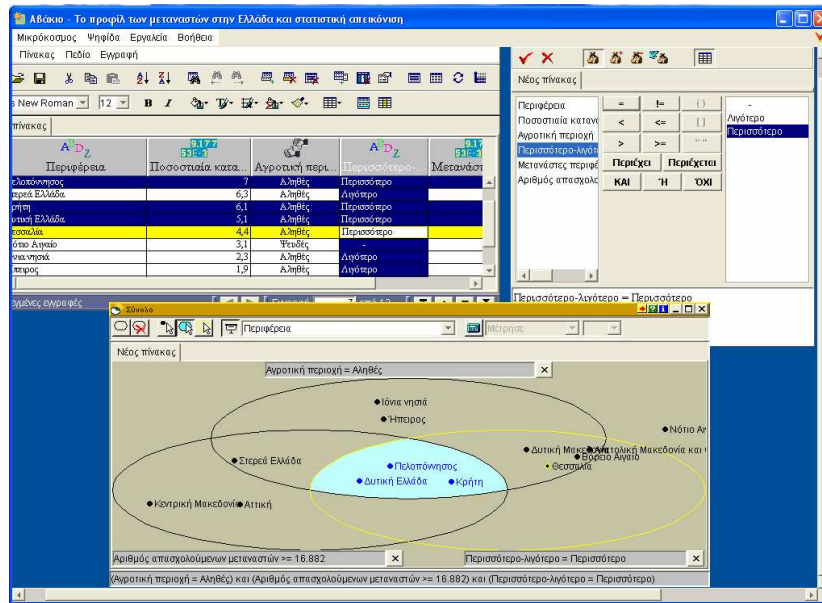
Αβάκιο - Το προφίλ των μεταναστών στην Ελλάδα και στατιστική απεικόνιση

Μικρόκοσμος Ψηφίδα Εργαλεία Βοήθεια

Πίνακας Πεδίο Εγγραφή

s New Roman 12 B I

πίνακας

| Περιφέρεια | Ποσοστιαία κατα... | Αγροτική περι... | Περισσότερο-... | Μεταναστ |
|---|---|---|---|---|
| ελοπόννησος | 7 | Αληθές | Περισσότερο | |
| τερεά Ελλάδα | 6,3 | Αληθές | Λιγότερο | |
| ρήτη | 6,1 | Αληθές | Περισσότερο | |
| υτική Ελλάδα | 5,1 | Αληθές | Περισσότερο | |
| εσσαλία | 4,4 | Αληθές | Περισσότερο | |
| ότιο Αιγαίο | 3,1 | Ψευδές | - | |
| νια νησιά | 2,3 | Αληθές | Λιγότερο | |
| πειρος | 1,9 | Αληθές | Λιγότερο | |

ημένες εγγραφές

Νέος πίνακας

Περιφέρεια
Ποσοστιαία κατανο
Αγροτική περιοχή
Περισσότερο-λιγότε
Μετανάστες περιφέ
Αριθμός απασχολο

= != ( )
< <= [ ]
> >= " "
Περιέχει Περιέχεται
ΚΑΙ Ή ΌΧΙ

-
Λιγότερο
Περισσότερο

Περισσότερο-λιγότερο = Περισσότερο

Σύνολο

Περιφέρεια

Μέτρηση

Νέος πίνακας

Αγροτική περιοχή = Αληθές

Ιόνια νησιά
Ήπειρος
Νότιο Αι
Δυτική Μακεδονία
Ανατολική Μακεδονία και
Βόρειο Αιγαίο
Θεσσαλία
Στερεά Ελλάδα
Πελοπόννησος
Δυτική Ελλάδα
Κρήτη
Κεντρική Μακεδονία
Αττική

Αριθμός απασχολούμενων μεταναστών >= 16.882

Περισσότερο-λιγότερο = Περισσότερο

(Αγροτική περιοχή = Αληθές) και (Αριθμός απασχολούμενων μεταναστών >= 16.882) και (Περισσότερο-λιγότερο = Περισσότερο)